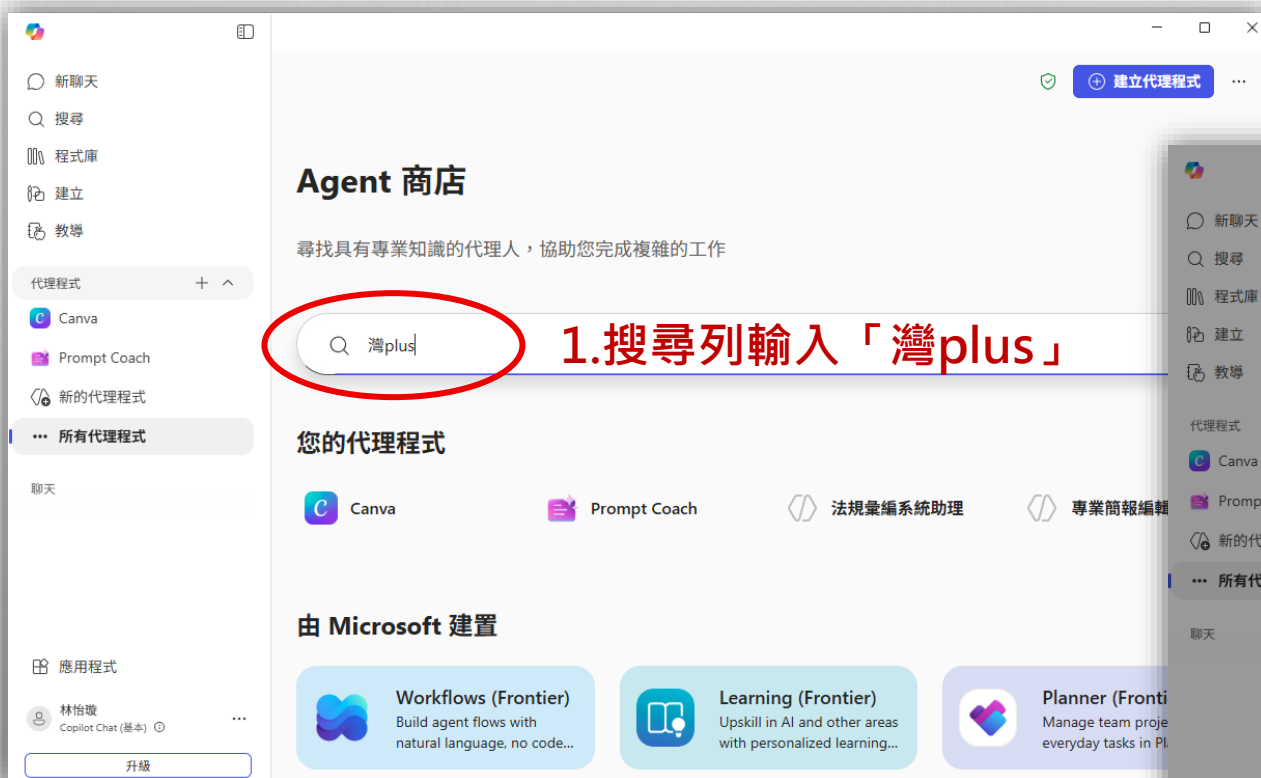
新聊天
搜尋
程式庫
建立
教導

代理程式
Canva
Prompt Coach
新的代理程式
所有代理程式

聊天

應用程式
林怡璇
Copilot Chat (基本)
升級

建立代理程式

Agent 商店

尋找具有專業知識的代理人，協助您完成複雜的工作

灣plus

1.搜尋列輸入「灣plus」

您的代理程式

Canva
Prompt Coach
法規彙編系統助理
專業簡報編輯

由 Microsoft 建置

Workflows (Frontier)
Build agent flows with natural language, no code...

Learning (Frontier)
Upskill in AI and other areas with personalized learning...

Planner (Fronti
Manage team proje
everyday tasks in Pl

新聊天
搜尋
程式庫
建立
教導
代理程式
Canva
Promp
新的代
所有代
聊天